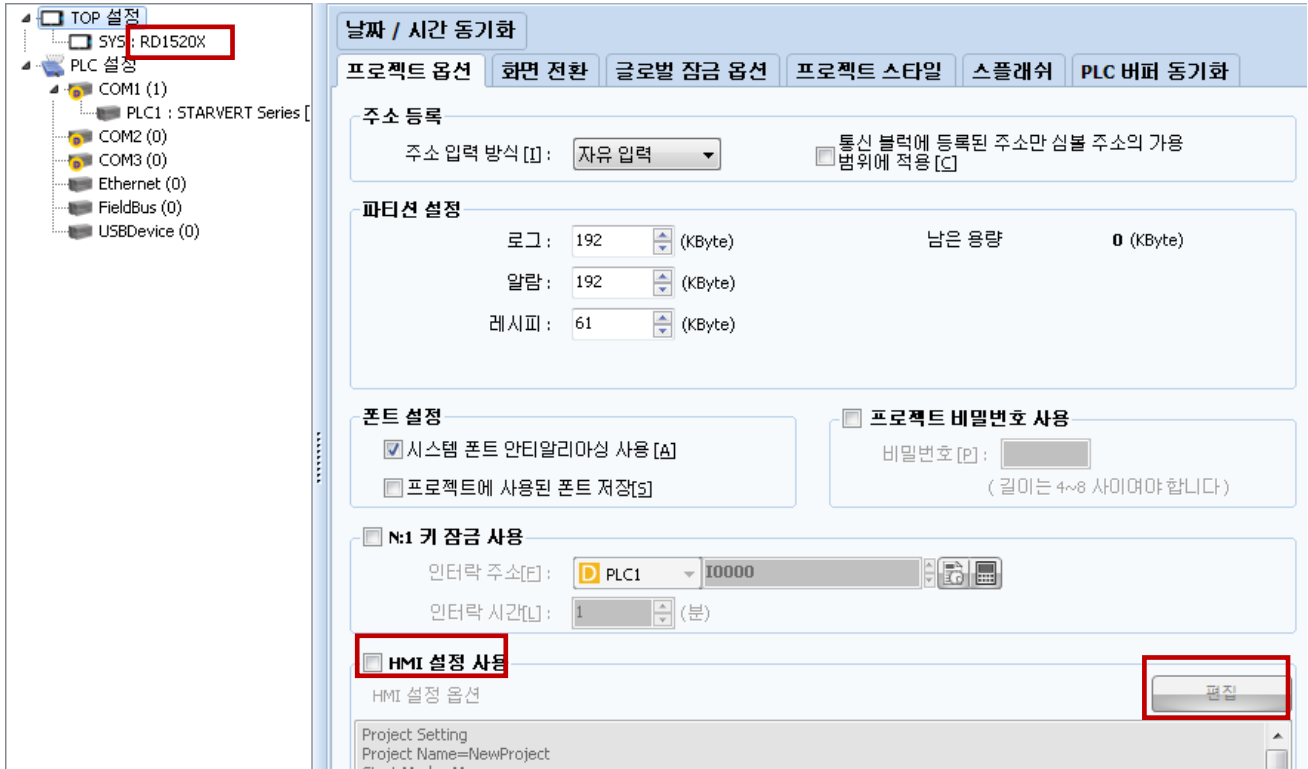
TOP 설정
SYS : RD1520X
PLC 설정
COM1 (1)
PLC1 : STARVERT Series [
COM2 (0)
COM3 (0)
Ethernet (0)
FieldBus (0)
USBDevice (0)

날짜 / 시간 동기화
프로젝트 옵션
화면 전환
글로벌 잠금 옵션
프로젝트 스타일
스플래쉬
PLC 버퍼 동기화

주소 등록
주소 입력 방식 [I] :
자유 입력
통신 블럭에 등록된 주소만 심볼 주소의 가용 범위에 적용 [C]

파티션 설정
로그 :
192
(KByte)
남은 용량
0 (KByte)
알람 :
192
(KByte)
레시피 :
61
(KByte)

폰트 설정
시스템 폰트 안티알리아싱 사용 [A]
프로젝트에 사용된 폰트 저장[S]

프로젝트 비밀번호 사용
비밀번호 [P] :
( 길이는 4~8 사이여야 합니다 )

N:1 키 잠금 사용
인터락 주소[E] :
PLC1
I0000
인터락 시간[L] :
1
(분)

HMI 설정 사용
HMI 설정 옵션
편집

Project Setting
Project Name=NewProject
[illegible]